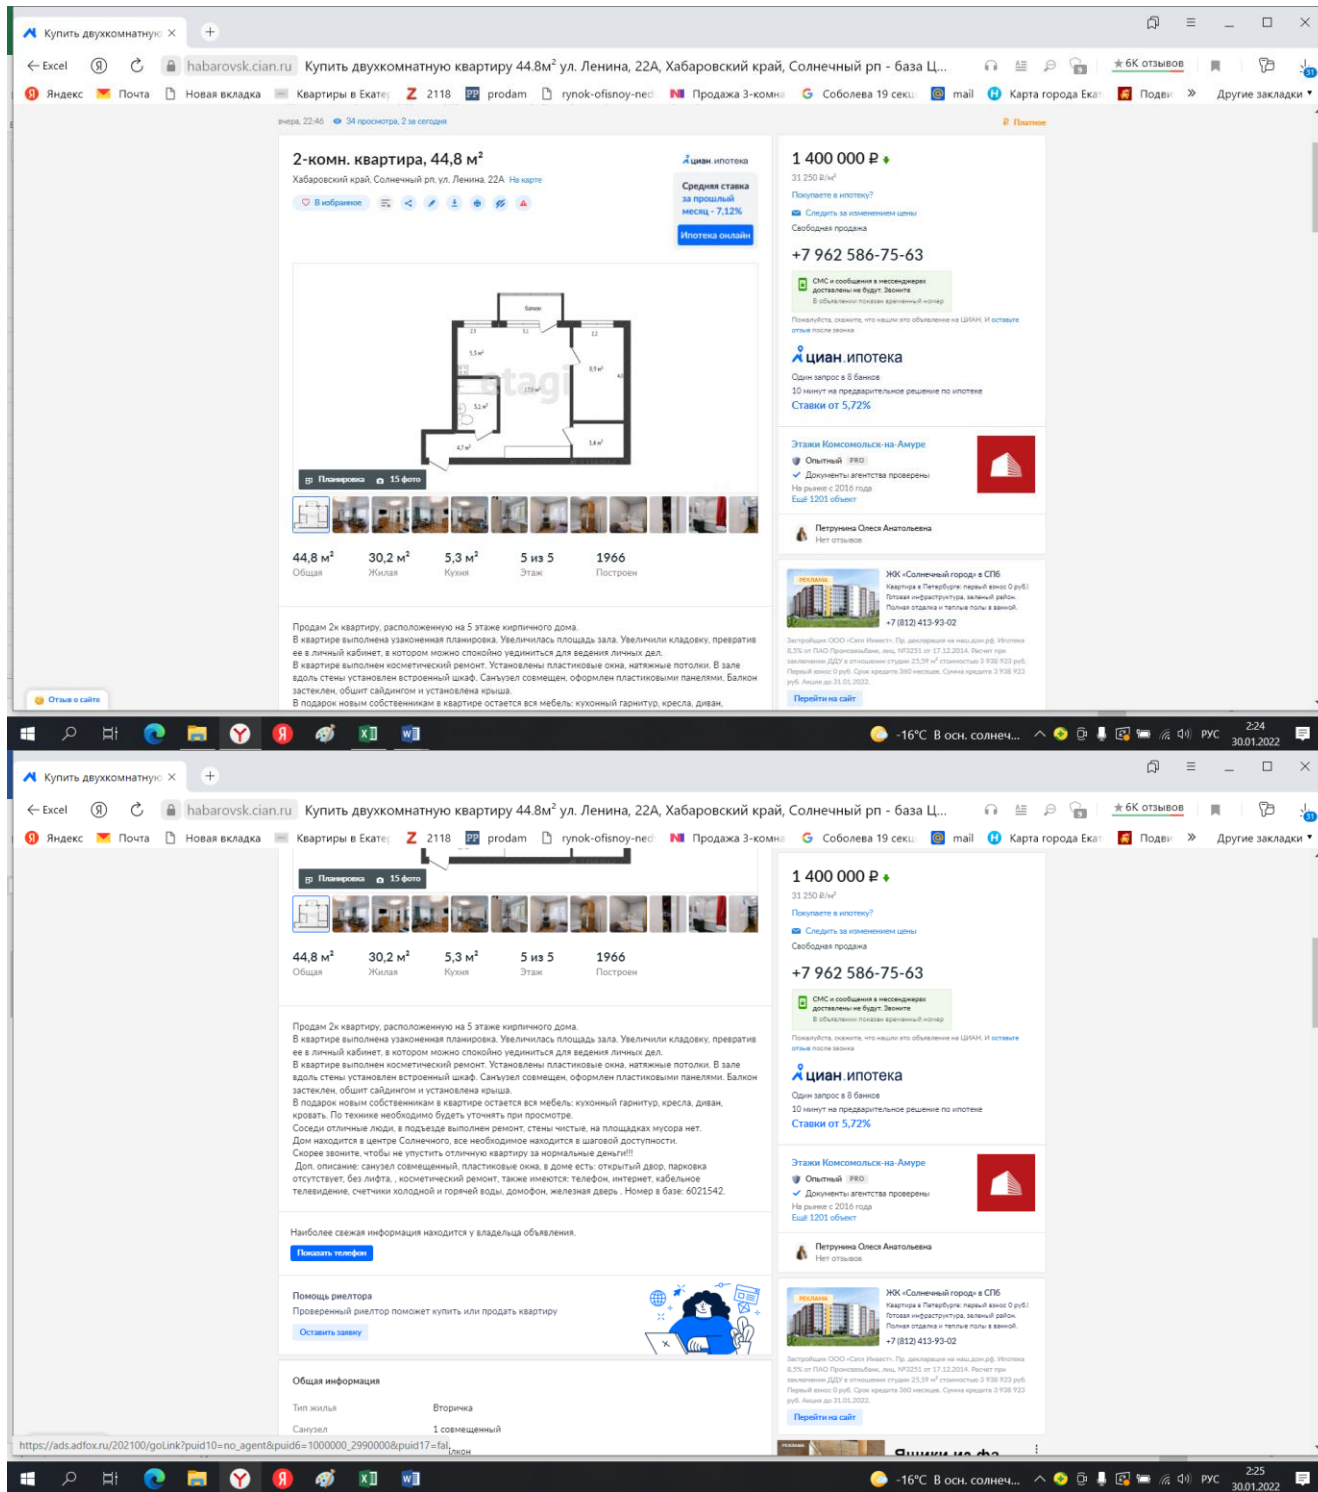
Купить двухкомнатную ×

Excel habarovsk.cian.ru Купить двухкомнатную квартиру 44.8м² ул. Ленина, 22А, Хабаровский край, Солнечный рп - база Ц... 6К отзывов

Яндекс Почта Новая вкладка Квартиры в Екате 2118 prodam rynok-ofisnoy-ned Продажа 3-комна Соболева 19 секц mail Карта города Екат Подви » Другие закладки

вчера, 22:46 34 просмотра, 2 за сегодня Платное

2-комн. квартира, 44,8 м²

Хабаровский край, Солнечный рп, ул. Ленина, 22А На карте

В избранное

циан.ипотека
Средняя ставка за прошлый месяц - 7,12%
Ипотека онлайн

Планировка 15 фото

| 44,8 м² | 30,2 м² | 5,3 м² | 5 из 5 | 1966 |
|---|---|---|---|---|
| Общая | Жилая | Кухня | Этаж | Построен |

Продам 2к квартиру, расположенную на 5 этаже кирпичного дома.
В квартире выполнена узаконенная планировка. Увеличилась площадь зала. Увеличили кладовку, превратив ее в личный кабинет, в котором можно спокойно уединиться для ведения личных дел.
В квартире выполнен косметический ремонт. Установлены пластиковые окна, натяжные потолки. В зале вдоль стены установлен встроенный шкаф. Санузел совмещен, оформлен пластиковыми панелями. Балкон застеклен, обшит сайдингом и установлена крыша.
В подарок новым собственникам в квартире остается вся мебель: кухонный гарнитур, кресла, диван,

1 400 000 ₽
31 250 ₽/м²
Покупаете в ипотеку?
Следить за изменением цены
Свободная продажа
+7 962 586-75-63
СМС и сообщения в мессенджерах доставлены не будут. Звоните
В объявлении показан временный номер
Пожалуйста, скажите, что нашли это объявление на ЦИАН. И оставьте отзыв после звонка
циан.ипотека
Один запрос в 8 банков
10 минут на предварительное решение по ипотеке
Ставки от 5,72%
Этажи Комсомольск-на-Амуре
Опытный PRO
Документы агентства проверены
На рынке с 2016 года
Ещё 1201 объект
Петрунина Олеся Анатольевна
Нет отзывов
РЕКЛАМА
ЖК «Солнечный город» в СПб
Квартира в Петербурге: первый взнос 0 руб.! Готовая инфраструктура, зеленый район. Полная отделка и теплые полы в ванной.
+7 (812) 413-93-02
Перейти на сайт

Отзыв о сайте

-16°C В осн. солнеч... РУС 2:24 30.01.2022

Купить двухкомнатную ×

Excel habarovsk.cian.ru Купить двухкомнатную квартиру 44.8м² ул. Ленина, 22А, Хабаровский край, Солнечный рп - база Ц... 6К отзывов

Планировка 15 фото

| 44,8 м² | 30,2 м² | 5,3 м² | 5 из 5 | 1966 |
|---|---|---|---|---|
| Общая | Жилая | Кухня | Этаж | Построен |

Продам 2к квартиру, расположенную на 5 этаже кирпичного дома.
В квартире выполнена узаконенная планировка. Увеличилась площадь зала. Увеличили кладовку, превратив ее в личный кабинет, в котором можно спокойно уединиться для ведения личных дел.
В квартире выполнен косметический ремонт. Установлены пластиковые окна, натяжные потолки. В зале вдоль стены установлен встроенный шкаф. Санузел совмещен, оформлен пластиковыми панелями. Балкон застеклен, обшит сайдингом и установлена крыша.
В подарок новым собственникам в квартире остается вся мебель: кухонный гарнитур, кресла, диван, кровать. По технике необходимо будеть уточнять при просмотре.
Соседи отличные люди, в подъезде выполнен ремонт, стены чистые, на площадках мусора нет.
Дом находится в центре Солнечного, все необходимое находится в шаговой доступности.
Скорее звоните, чтобы не упустить отличную квартиру за нормальные деньги!!!
Доп. описание: санузел совмещенный, пластиковые окна, в доме есть: открытый двор, парковка отсутствует, без лифта, , косметический ремонт, также имеются: телефон, интернет, кабельное телевидение, счетчики холодной и горячей воды, домофон, железная дверь . Номер в базе: 6021542.

Наиболее свежая информация находится у владельца объявления.
Показать телефон

Помощь риелтора
Проверенный риелтор поможет купить или продать квартиру
Оставить заявку

Общая информация
Тип жилья Вторичка
Санузел 1 совмещенный

https://ads.adfox.ru/202100/goLink?puid10=no_agent&puid6=1000000_2990000&puid17=fal

Пожалуйста, скажите, что нашли это объявление на ЦИАН. И оставьте отзыв после звонка
1 400 000 ₽
31 250 ₽/м²
+7 962 586-75-63
Ставки от 5,72%
Этажи Комсомольск-на-Амуре
Петрунина Олеся Анатольевна
ЖК «Солнечный город» в СПб
+7 (812) 413-93-02
Перейти на сайт

-16°C В осн. солнеч... РУС 2:25 30.01.2022